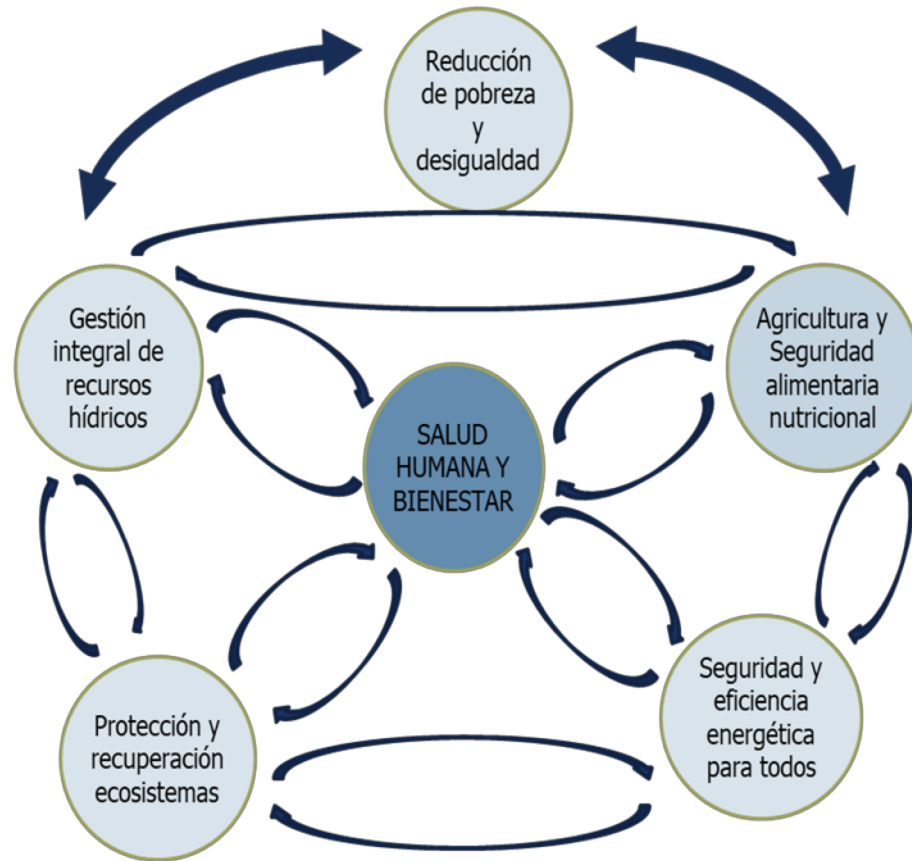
Reducción de pobreza y desigualdad

Gestión integral de recursos hídricos

SALUD HUMANA Y BIENESTAR

Agricultura y Seguridad alimentaria nutricional

Protección y recuperación ecosistemas

Seguridad y eficiencia energética para todos